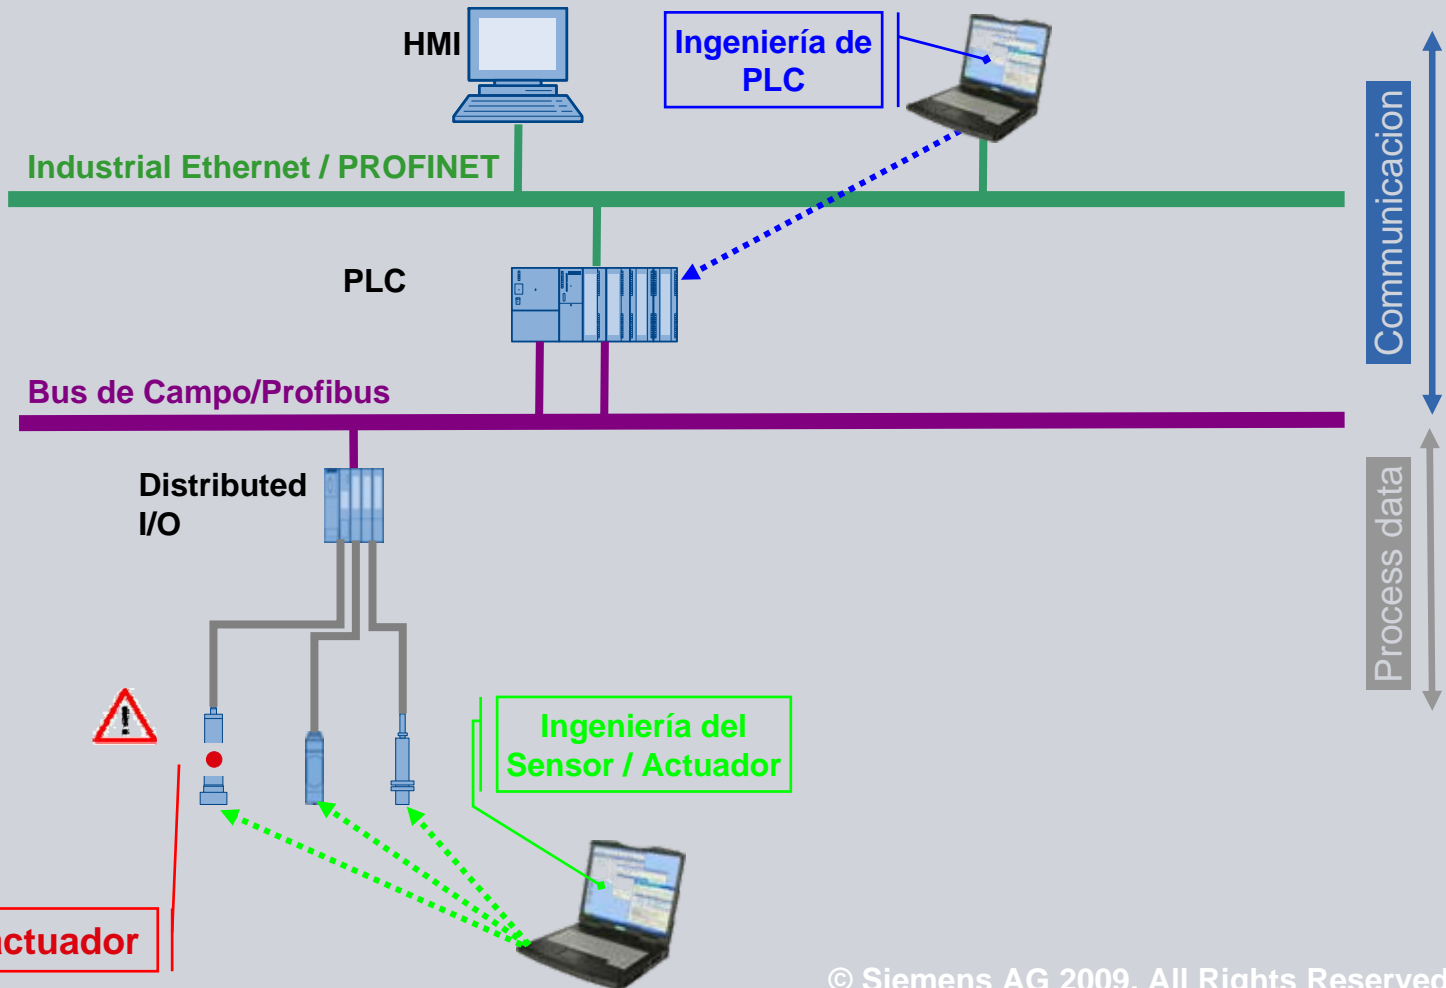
HMI

Ingeniería de PLC

Industrial Ethernet / PROFINET

PLC

Bus de Campo/Profibus

Distributed I/O

Communicacion

Process data

Ingeniería del Sensor / Actuador

ctuador

© Siemens AG 2009. All Rights Reserved